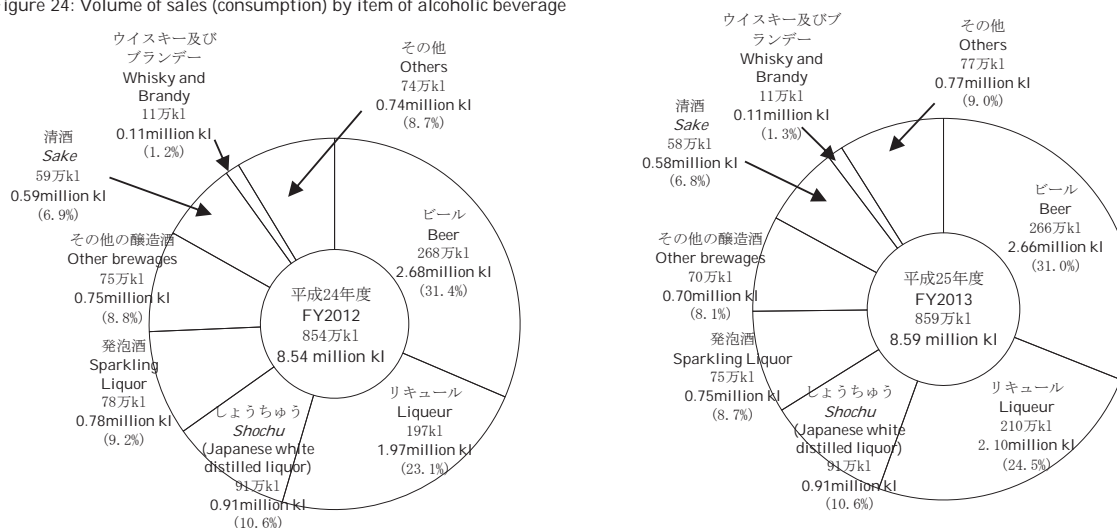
igure 24: Volume of sales (consumption) by item of alcoholic beverage

ウイスキー及びブランデー
Whisky and Brandy
11万kl
0.11million kl
(1.2%)

その他
Others
74万kl
0.74million kl
(8.7%)

清酒
*Sake*
59万kl
0.59million kl
(6.9%)

ビール
Beer
268万kl
2.68million kl
(31.4%)

その他の醸造酒
Other brewages
75万kl
0.75million kl
(8.8%)

平成24年度
FY2012
854万kl
8.54 million kl

発泡酒
Sparkling Liquor
78万kl
0.78million kl
(9.2%)

しょうちゅう
*Shochu*
(Japanese white distilled liquor)
91万kl
0.91million kl
(10.6%)

リキュール
Liqueur
197kl
1.97million kl
(23.1%)

ウイスキー及びブランデー
Whisky and Brandy
11万kl
0.11million kl
(1.3%)

その他
Others
77万kl
0.77million kl
(9.0%)

清酒
*Sake*
58万kl
0.58million kl
(6.8%)

ビール
Beer
266万kl
2.66million kl
(31.0%)

その他の醸造酒
Other brewages
70万kl
0.70million kl
(8.1%)

平成25年度
FY2013
859万kl
8.59 million kl

発泡酒
Sparkling Liquor
75万kl
0.75million kl
(8.7%)

しょうちゅう
*Shochu*
(Japanese white distilled liquor)
91万kl
0.91million kl
(10.6%)

リキュール
Liqueur
210万kl
2.10million kl
(24.5%)